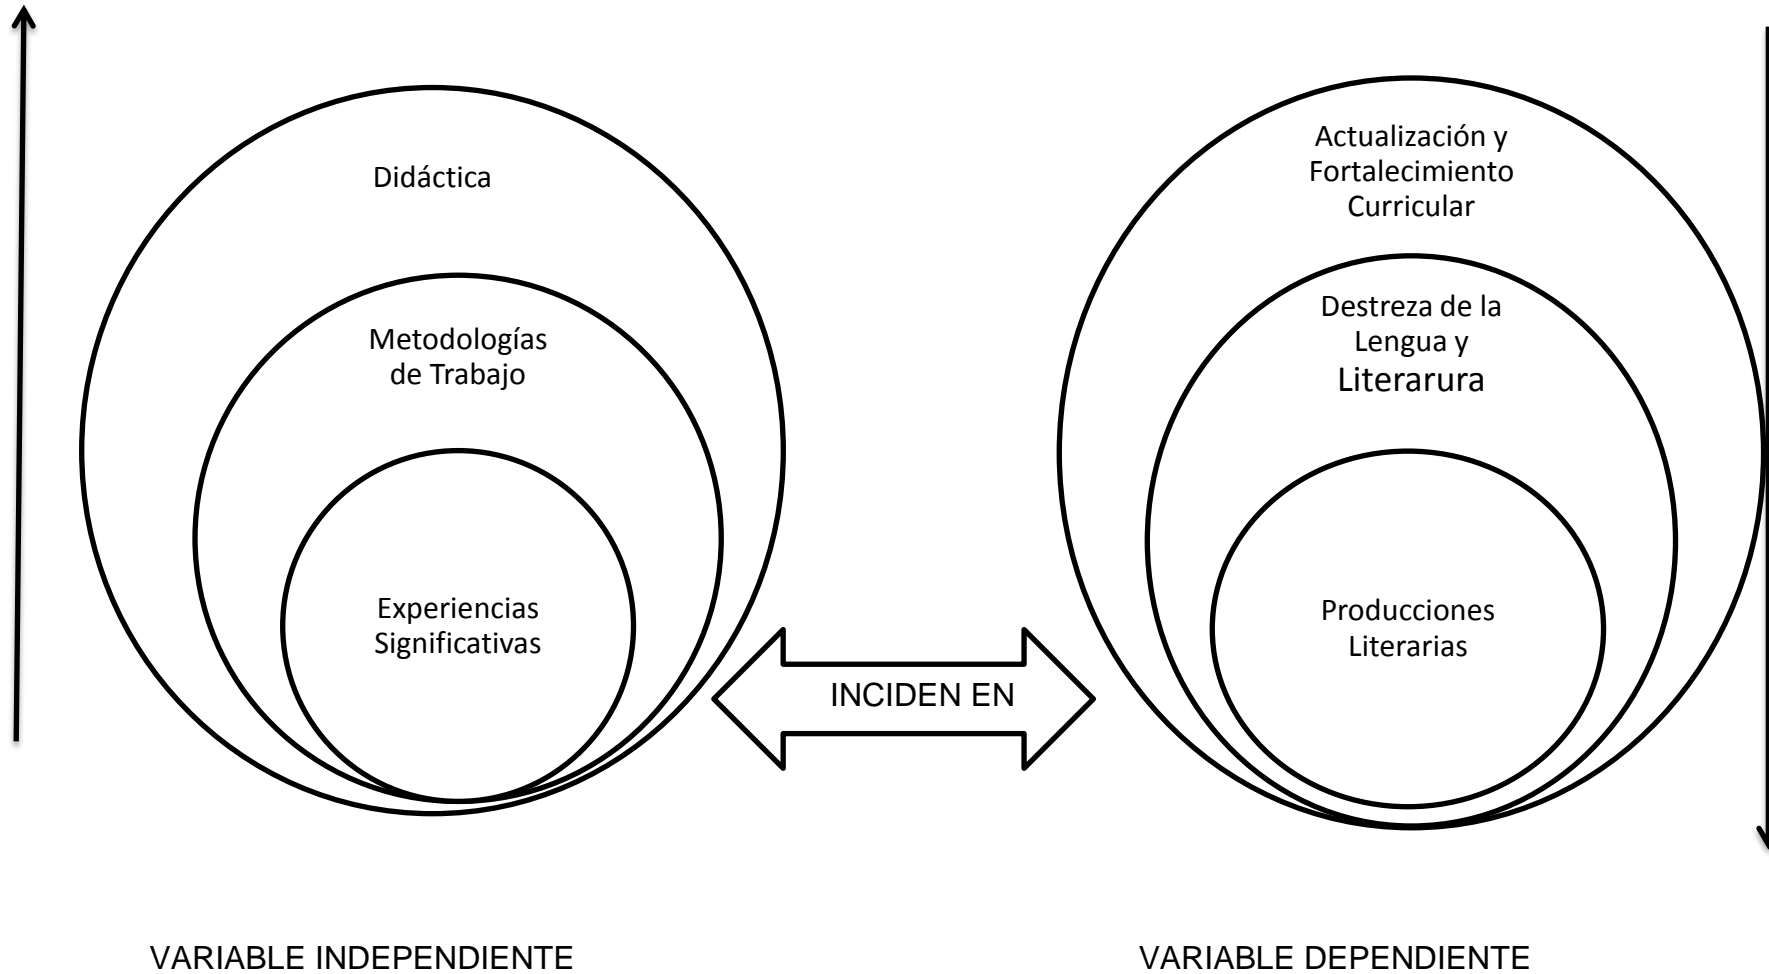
Didáctica

Metodologías de Trabajo

Experiencias Significativas

INCIDEN EN

Actualización y Fortalecimiento Curricular

Destreza de la Lengua y Literarura

Producciones Literarias

VARIABLE INDEPENDIENTE

VARIABLE DEPENDIENTE